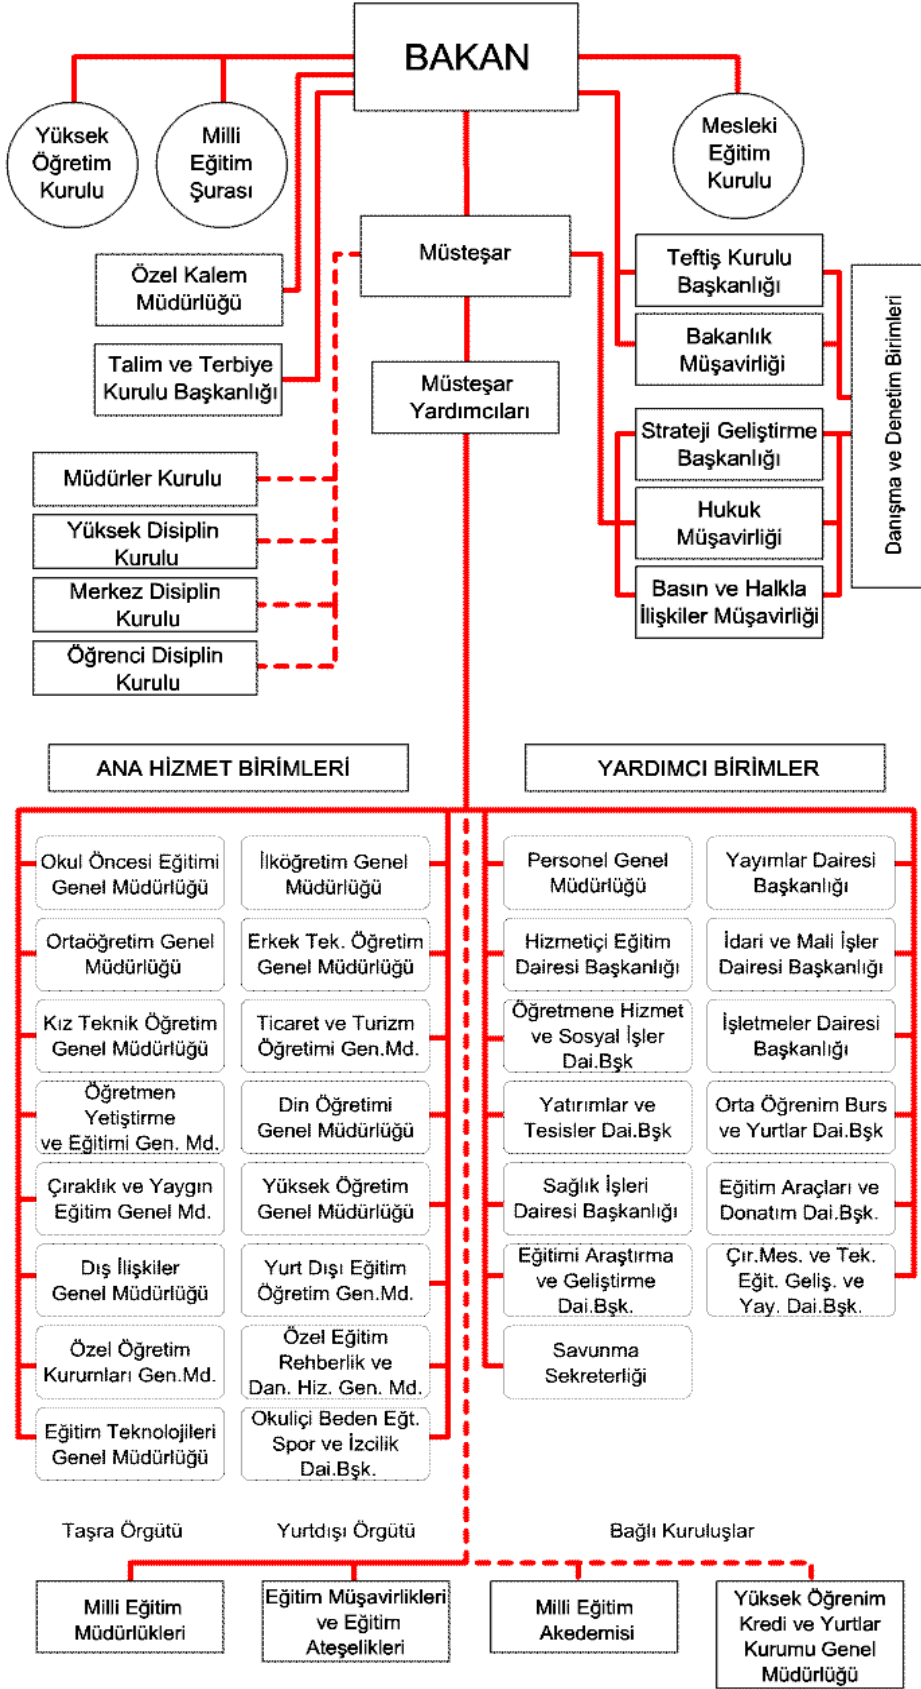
BAKAN

Yüksek Öğretim Kurulu

Milli Eğitim Şurası

Mesleki Eğitim Kurulu

Özel Kalem Müdürlüğü

Talim ve Terbiye Kurulu Başkanlığı

Müsteşar

Müsteşar Yardımcıları

Teftiş Kurulu Başkanlığı

Bakanlık Müşavirliği

Strateji Geliştirme Başkanlığı

Hukuk Müşavirliği

Basın ve Halkla İlişkiler Müşavirliği

Danışma ve Denetim Birimleri

Müdürler Kurulu

Yüksek Disiplin Kurulu

Merkez Disiplin Kurulu

Öğrenci Disiplin Kurulu

ANA HİZMET BİRİMLERİ

YARDIMCI BİRİMLER

Okul Öncesi Eğitimi Genel Müdürlüğü

İlköğretim Genel Müdürlüğü

Ortaöğretim Genel Müdürlüğü

Erkek Tek. Öğretim Genel Müdürlüğü

Kız Teknik Öğretim Genel Müdürlüğü

Ticaret ve Turizm Öğretimi Gen.Md.

Öğretmen Yetiştirme ve Eğitimi Gen. Md.

Din Öğretimi Genel Müdürlüğü

Çıraklık ve Yaygın Eğitim Genel Md.

Yüksek Öğretim Genel Müdürlüğü

Dış İlişkiler Genel Müdürlüğü

Yurt Dışı Eğitim Öğretim Gen.Md.

Özel Öğretim Kurumları Gen.Md.

Özel Eğitim Rehberlik ve Dan. Hiz. Gen. Md.

Eğitim Teknolojileri Genel Müdürlüğü

Okuliçi Beden Eğt. Spor ve İzcilik Dai.Bşk.

Personel Genel Müdürlüğü

Yayımlar Dairesi Başkanlığı

Hizmetiçi Eğitim Dairesi Başkanlığı

İdari ve Mali İşler Dairesi Başkanlığı

Öğretmene Hizmet ve Sosyal İşler Dai.Bşk

İşletmeler Dairesi Başkanlığı

Yatırımlar ve Tesisler Dai.Bşk

Orta Öğrenim Burs ve Yurtlar Dai.Bşk

Sağlık İşleri Dairesi Başkanlığı

Eğitim Araçları ve Donatım Dai.Bşk.

Eğitimi Araştırma ve Geliştirme Dai.Bşk.

Çır.Mes. ve Tek. Eğit. Geliş. ve Yay. Dai.Bşk.

Savunma Sekreterliği

Taşra Örgütü

Yurtdışı Örgütü

Bağlı Kuruluşlar

Milli Eğitim Müdürlükleri

Eğitim Müşavirlikleri ve Eğitim Ateşelikleri

Milli Eğitim Akedemisi

Yüksek Öğrenim Kredi ve Yurtlar Kurumu Genel Müdürlüğü